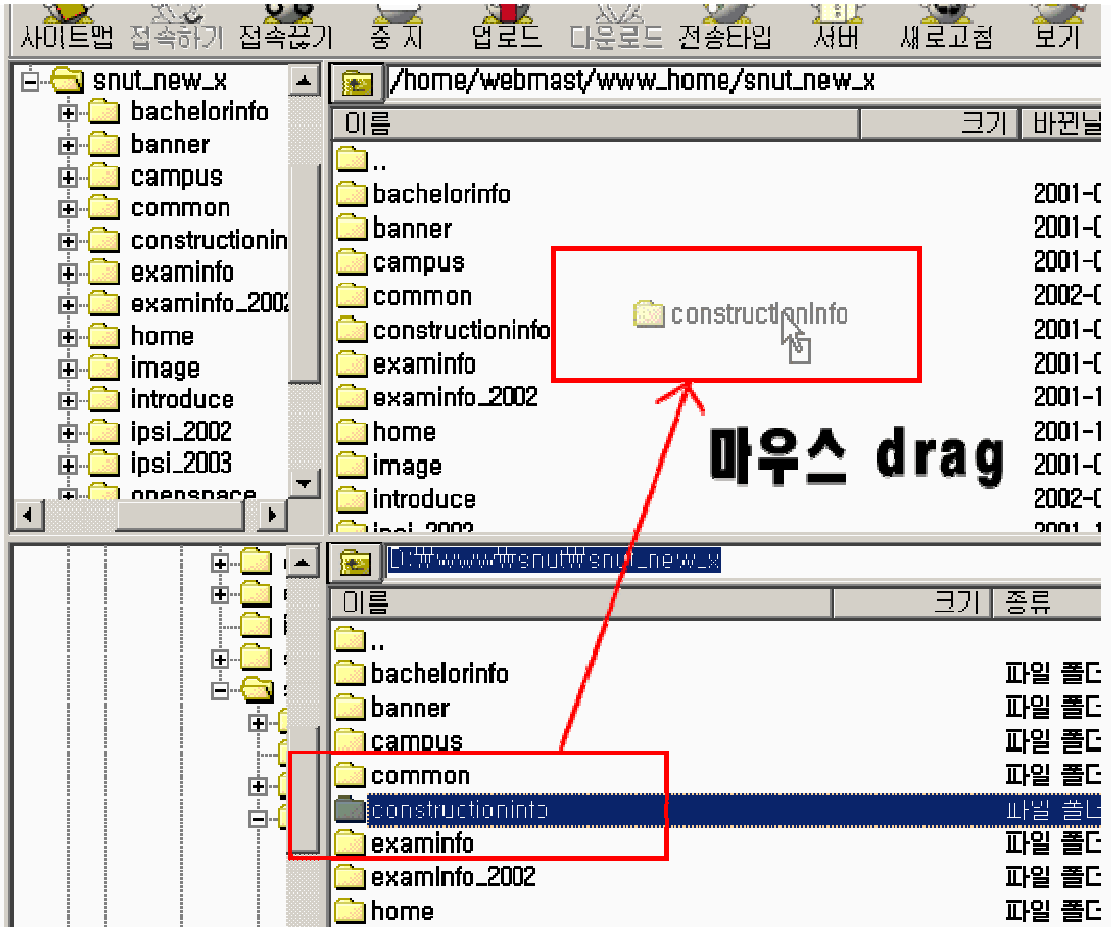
사이트맵 접속하기 접속끊기 중지 업로드 다운로드 전송타입 서버 새로고침 보기

snut_new_x
bachelorinfo
banner
campus
common
constructionin
examinfo
examinfo_2002
home
image
introduce
ipsi_2002
ipsi_2003
openspace

/home/webmast/www_home/snut_new_x

| 이름 | 크기 | 바뀐날 |
|---|---|---|
| .. | | |
| bachelorinfo | | 2001-0 |
| banner | | 2001-0 |
| campus | | 2001-0 |
| common | | 2002-0 |
| constructioninfo | | 2001-0 |
| examinfo | | 2001-0 |
| examinfo_2002 | | 2001-1 |
| home | | 2001-1 |
| image | | 2001-0 |
| introduce | | 2002-0 |
| ipsi_2002 | | 2001-1 |

constructionInfo

마우스 drag

D:\www\snut\snut_new_x

| 이름 | 크기 | 종류 |
|---|---|---|
| .. | | |
| bachelorinfo | | 파일 폴더 |
| banner | | 파일 폴더 |
| campus | | 파일 폴더 |
| common | | 파일 폴더 |
| constructioninfo | | 파일 폴더 |
| examinfo | | 파일 폴더 |
| examInfo_2002 | | 파일 폴더 |
| home | | 파일 폴더 |